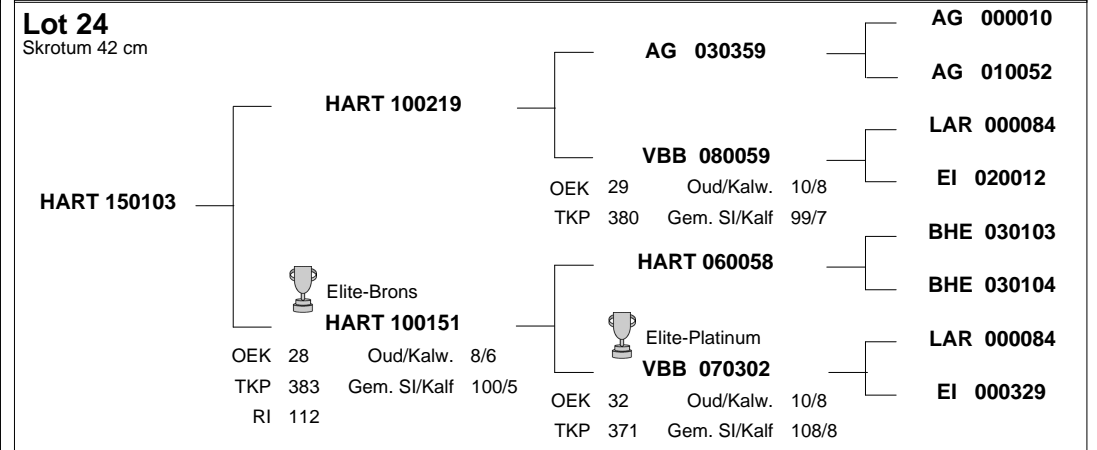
Lot 24
Skrotum 42 cm

HART 150103

HART 100219

AG 030359

AG 000010

AG 010052

VBB 080059

LAR 000084

EI 020012

OEK 29 Oud/Kalw. 10/8
TKP 380 Gem. SI/Kalf 99/7

Elite-Brons
HART 100151
OEK 28 Oud/Kalw. 8/6
TKP 383 Gem. SI/Kalf 100/5
RI 112

HART 060058

BHE 030103

BHE 030104

Elite-Platinum
VBB 070302
OEK 32 Oud/Kalw. 10/8
TKP 371 Gem. SI/Kalf 108/8

LAR 000084

EI 000329